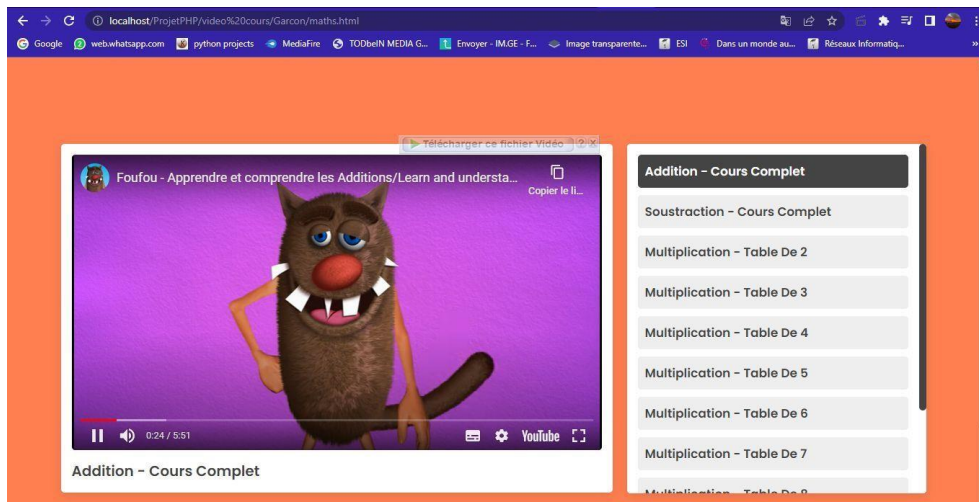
localhost/ProjetPHP/video%20cours/Garcon/maths.html

Google web.whatsapp.com python projects MediaFire TODbelN MEDIA G... Envoyer - IM.GE - F... Image transparente... ESI Dans un monde au... Réseaux Informatiq... »

Télécharger ce fichier Vidéo ? ×

Foufou - Apprendre et comprendre les Additions/Learn and understa...

Copier le li...

0:24 / 5:51

YouTube

Addition - Cours Complet

Addition - Cours Complet

Soustraction - Cours Complet

Multiplication - Table De 2

Multiplication - Table De 3

Multiplication - Table De 4

Multiplication - Table De 5

Multiplication - Table De 6

Multiplication - Table De 7

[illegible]